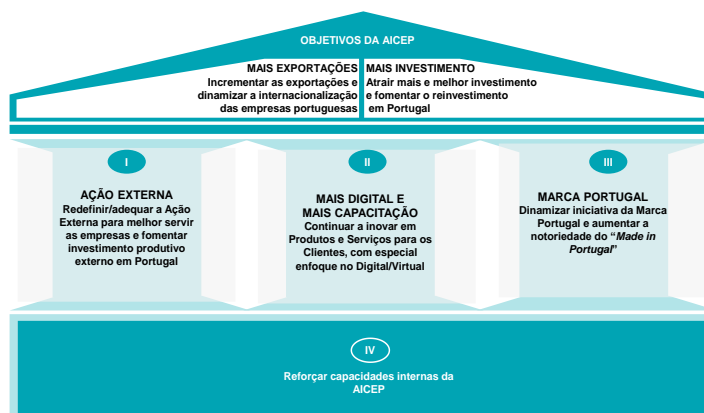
OBJETIVOS DA AICEP

MAIS EXPORTAÇÕES
Incrementar as exportações e dinamizar a internacionalização das empresas portuguesas

MAIS INVESTIMENTO
Atrair mais e melhor investimento e fomentar o reinvestimento em Portugal

I

AÇÃO EXTERNA
Redefinir/adequar a Ação Externa para melhor servir as empresas e fomentar investimento produtivo externo em Portugal

II

MAIS DIGITAL E MAIS CAPACITAÇÃO
Continuar a inovar em Produtos e Serviços para os Clientes, com especial enfoque no Digital/Virtual

III

MARCA PORTUGAL
Dinamizar iniciativa da Marca Portugal e aumentar a notoriedade do "Made in Portugal"

IV

Reforçar capacidades internas da AICEP